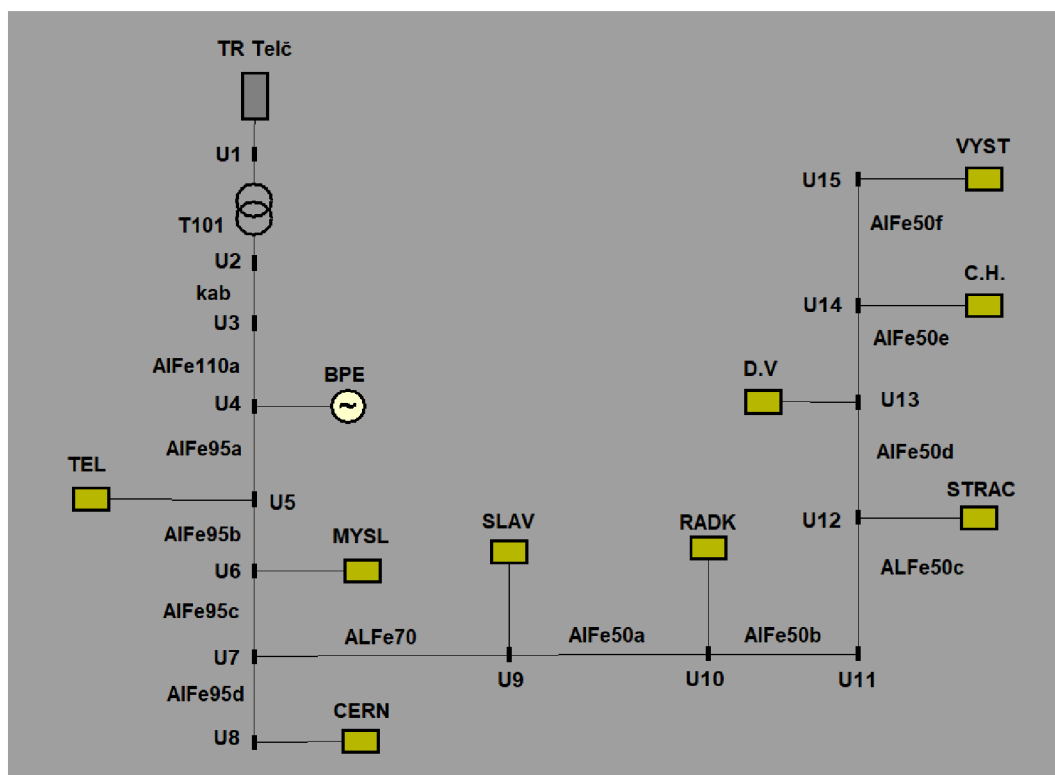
TR Telč

U1

T101

U2

kab

U3

AlFe110a

BPE

U4

AlFe95a

TEL

U5

AlFe95b

MYSL

U6

AlFe95c

U7

ALFe70

AlFe95d

CERN

U8

SLAV

U9

AlFe50a

RADK

U10

AlFe50b

U11

VYST

U15

AlFe50f

C.H.

U14

AlFe50e

D.V

U13

AlFe50d

STRAC

U12

ALFe50c